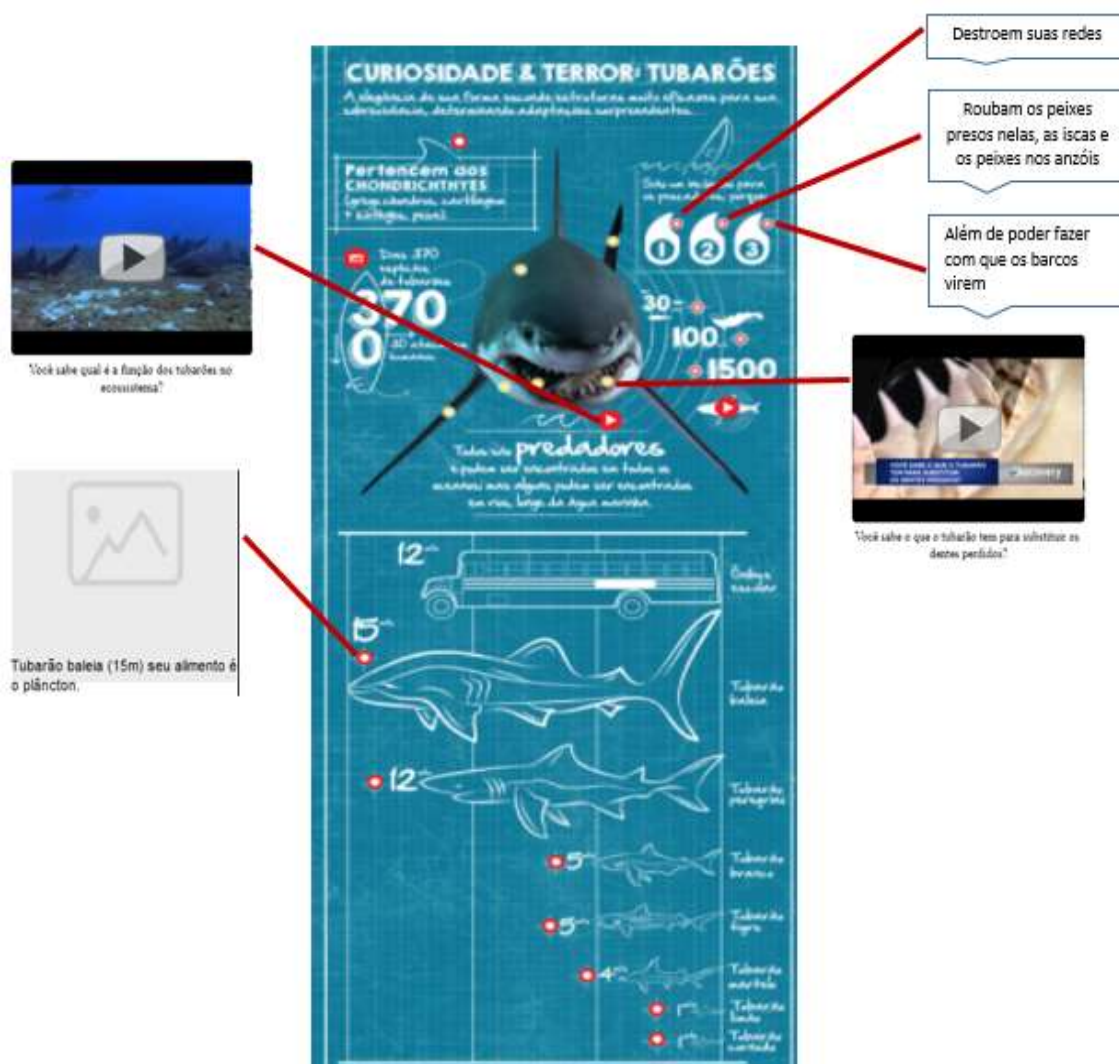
Destroem suas redes

Roubam os peixes presos nelas, as iscas e os peixes nos anzóis

Além de poder fazer com que os barcos virem

CURIOSIDADE & TERROR: TUBARÕES

A elegância de sua forma escondeu estruturas muito eficazes para sua sobrevivência, determinando adaptações surpreendentes.

Pertencem aos CHONDRICHTHYES

Dos 370 espécies de tubarões

370

0

30

100

1500

1 2 3

Todos são predadores

Você sabe qual é a função dos tubarões no ecossistema?

Você sabe o que o tubarão tem para substituir os dentes perdidos?

Tubarão baleia (15m) seu alimento é o plâncton.

12

15

12

5

5

4

Ônibus escolar

Tubarão baleia

Tubarão peregrino

Tubarão branco

Tubarão tigre

Tubarão martelo

Tubarão limão

Tubarão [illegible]